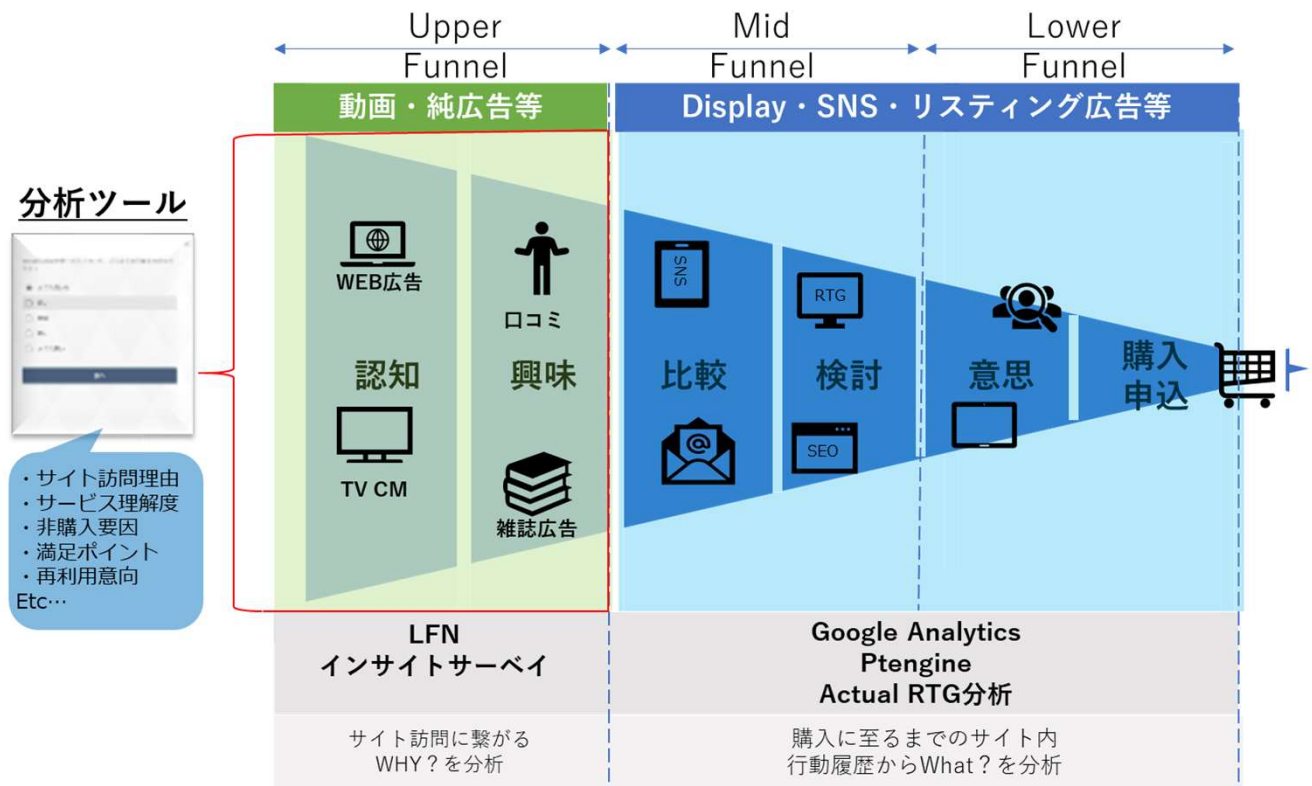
Upper Funnel

Mid Funnel

Lower Funnel

動画・純広告等

Display・SNS・リスティング広告等

分析ツール

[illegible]

・サイト訪問理由
・サービス理解度
・非購入要因
・満足ポイント
・再利用意向
Etc…

WEB広告

口コミ

認知

興味

TV CM

雑誌広告

SNS

RTG

比較

検討

意思

購入申込

SEO

LFN
インサイトサーベイ

Google Analytics
Ptengine
Actual RTG分析

サイト訪問に繋がる
WHY？を分析

購入に至るまでのサイト内
行動履歴からWhat？を分析